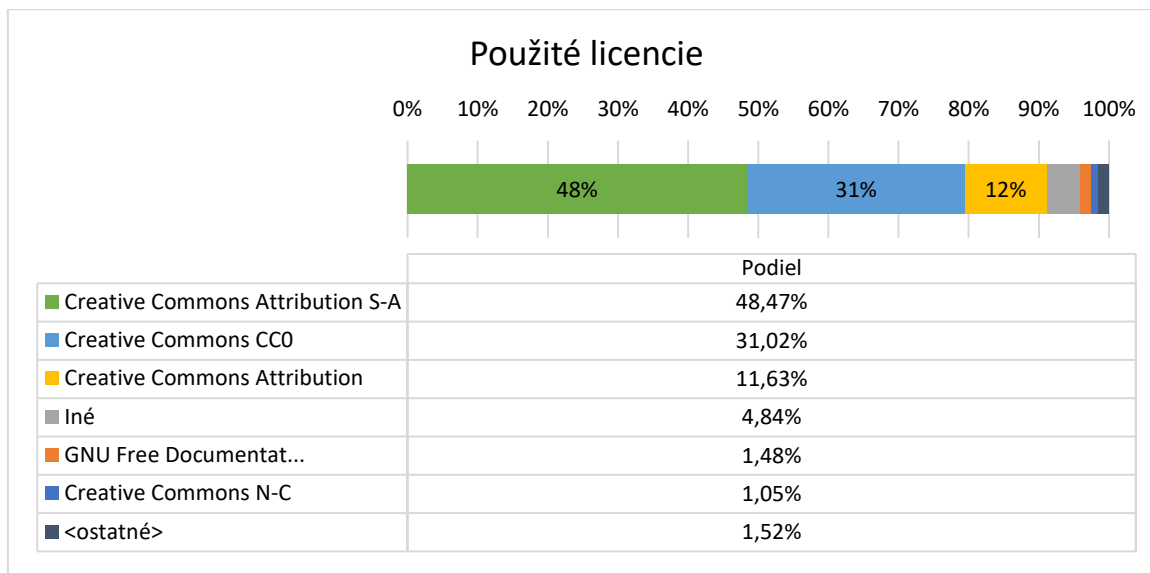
Použité licencie

0% 10% 20% 30% 40% 50% 60% 70% 80% 90% 100%

48% 31% 12%

| | Podiel |
|---|---|
| Creative Commons Attribution S-A | 48,47% |
| Creative Commons CC0 | 31,02% |
| Creative Commons Attribution | 11,63% |
| Iné | 4,84% |
| GNU Free Documentat... | 1,48% |
| Creative Commons N-C | 1,05% |
| <ostatné> | 1,52% |